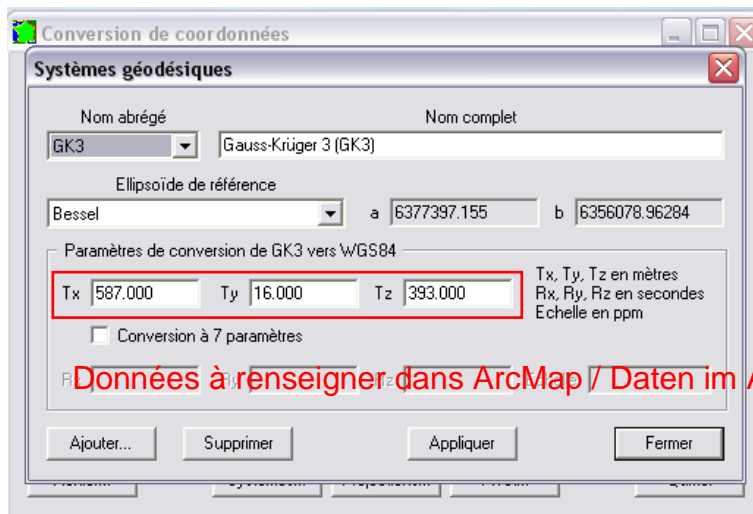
Conversion de coordonnées

Systèmes géodésiques

Nom abrégé
GK3

Nom complet
Gauss-Krüger 3 (GK3)

Ellipsoïde de référence
Bessel

a 6377397.155

b 6356078.96284

Paramètres de conversion de GK3 vers WGS84

Tx 587.000 Ty 16.000 Tz 393.000

Tx, Ty, Tz en mètres
Rx, Ry, Rz en secondes
Echelle en ppm

Conversion à 7 paramètres

Rx Ry Rz

Données à renseigner dans ArcMap / Daten im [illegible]

Ajouter...

Supprimer

Appliquer

Fermer